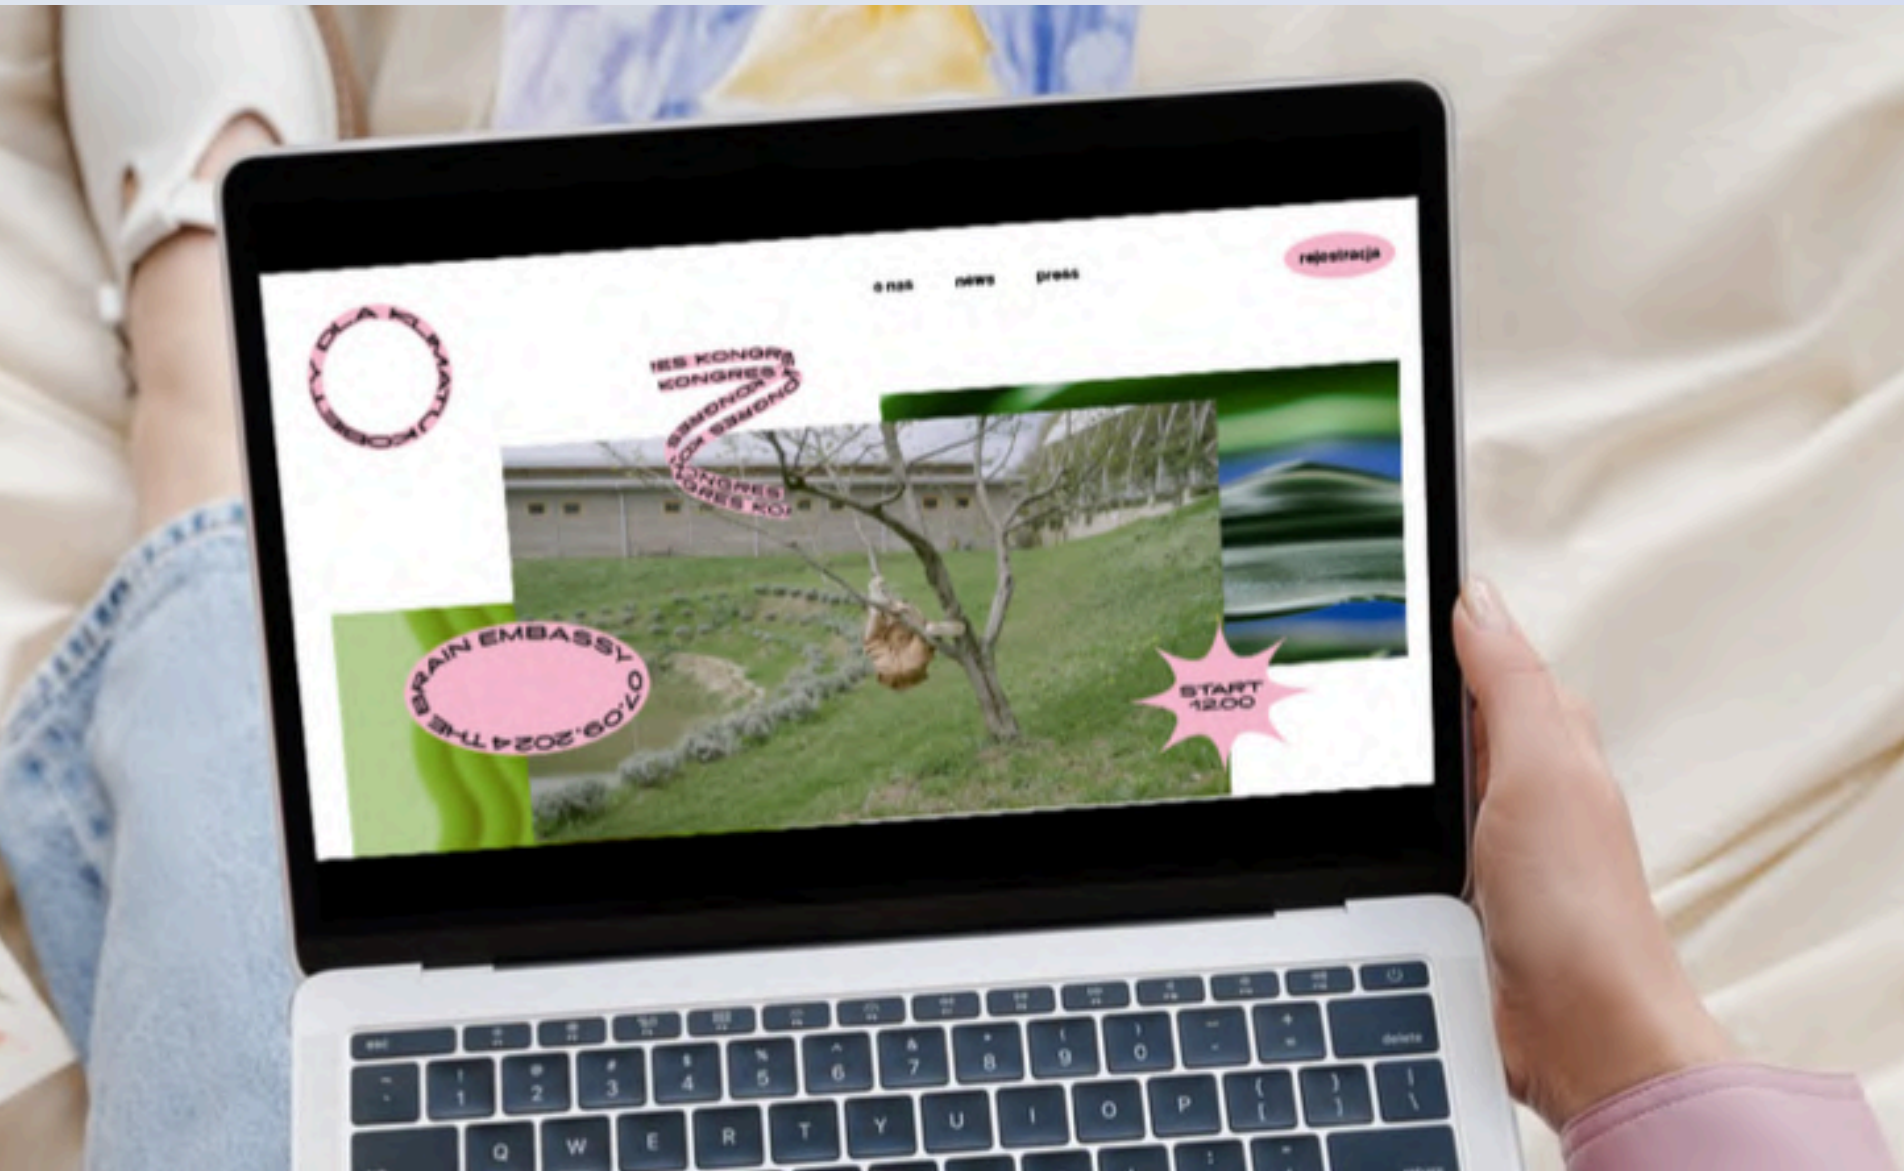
o nas news press

rejestracja

KOBIETY DLA KLIMATU

ES KONGRES KONGRES KONGRES KONGRES KONGRES KONGRES KO

THE BRAIN EMBASSY 07.09.2024

START 12:00

esc
~ `
! 1
@ 2
# 3
$ 4
% 5
^ 6
& 7
* 8
( 9
) 0
_ -
+ =
delete
Q W E R T Y U I O P
{ [
} ]
| \